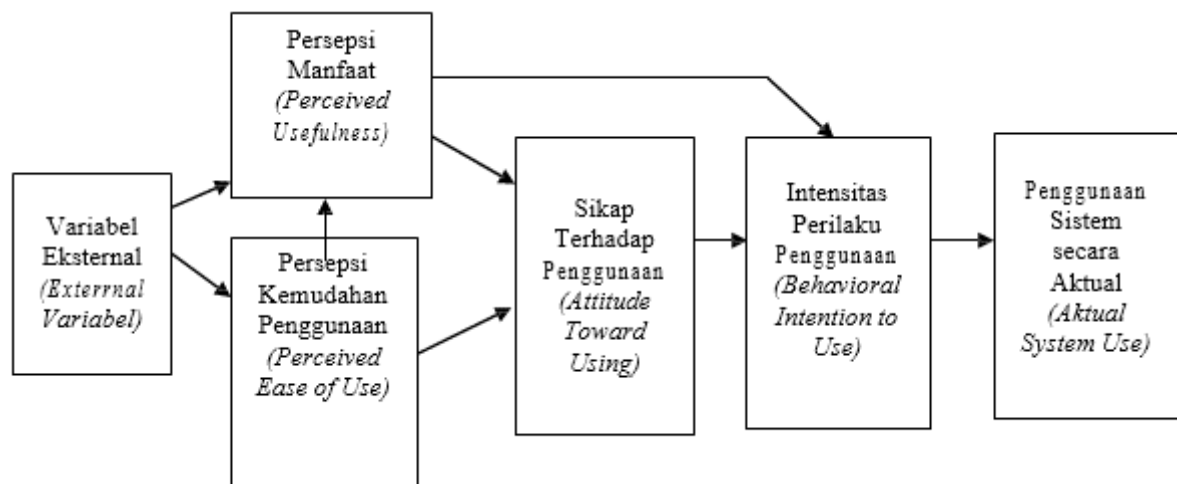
Variabel Eksternal (Exterrnal Variabel)

Persepsi Manfaat (Perceived Usefulness)

Persepsi Kemudahan Penggunaan (Perceived Ease of Use)

Sikap Terhadap Penggunaan (Attitude Toward Using)

Intensitas Perilaku Penggunaan (Behavioral Intention to Use)

Penggunaan Sistem secara Aktual (Aktual System Use)